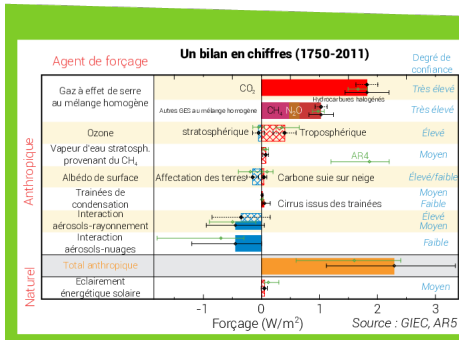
Agent de forçage

Un bilan en chiffres (1750-2011)

Degré de confiance

Anthropique

Gaz à effet de serre au mélange homogène

$CO_2$

Hydrocarbures halogénés

Très élevé

Autres GES au mélange homogène

$CH_4$ $N_2O$

Très élevé

Ozone

stratosphérique

Troposphérique

Élevé

Vapeur d'eau stratosph. provenant du $CH_4$

AR4

Moyen

Albédo de surface

Affectation des terres

Carbone suie sur neige

Élevé/faible

Trainées de condensation

Cirrus issus des trainées

Moyen
Faible

Interaction aérosols-rayonnement

Élevé
Moyen

Interaction aérosols-nuages

Faible

Total anthropique

Naturel

Eclairement énergétique solaire

Moyen

-1 0 1 2 3

Forçage (W/m$^2$)

Source : GIEC, AR5